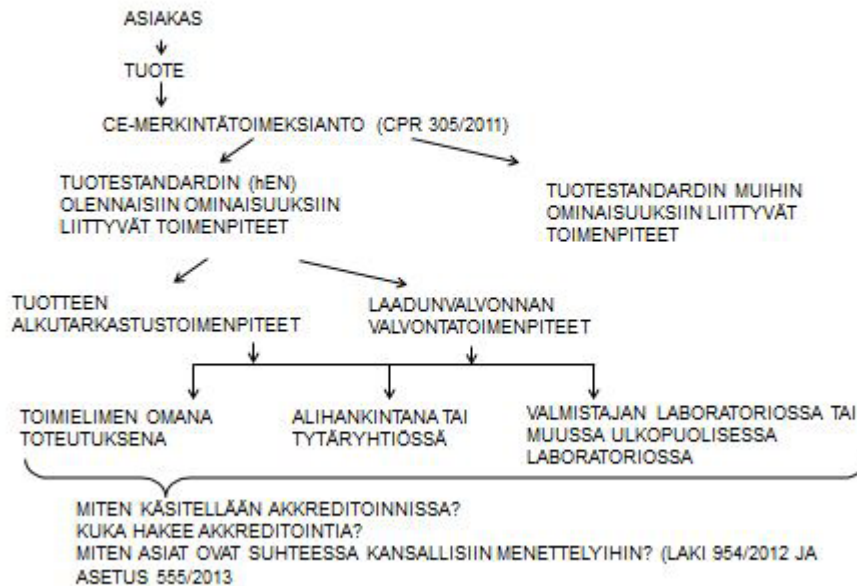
ASIAKAS

TUOTE

CE-MERKINTÄTOIMEKSIANTO (CPR 305/2011)

TUOTESTANDARDIN (hEN) OLENNAISIIN OMINAISUUKSIIN LIITTYVÄT TOIMENPITEET

TUOTESTANDARDIN MUIHIN OMINAISUUKSIIN LIITTYVÄT TOIMENPITEET

TUOTTEEN ALKUTARKASTUSTOIMENPITEET

LAADUNVALVONNAN VALVONTATOIMENPITEET

TOIMIELIMEN OMANA TOTEUTUKSENA

ALIHANKINTANA TAI TYTÄRYHTIÖSSÄ

VALMISTAJAN LABORATORIOSSA TAI MUUSSA ULKOPUOLISESSA LABORATORIOSSA

MITEN KÄSITELLÄÄN AKKREDITOINNISSA?
KUKA HAKEE AKKREDITOINTIA?
MITEN ASIAT OVAT SUHTEESSA KANSALLISIIN MENETTELYIHIN? (LAKI 954/2012 JA ASETUS 555/2013